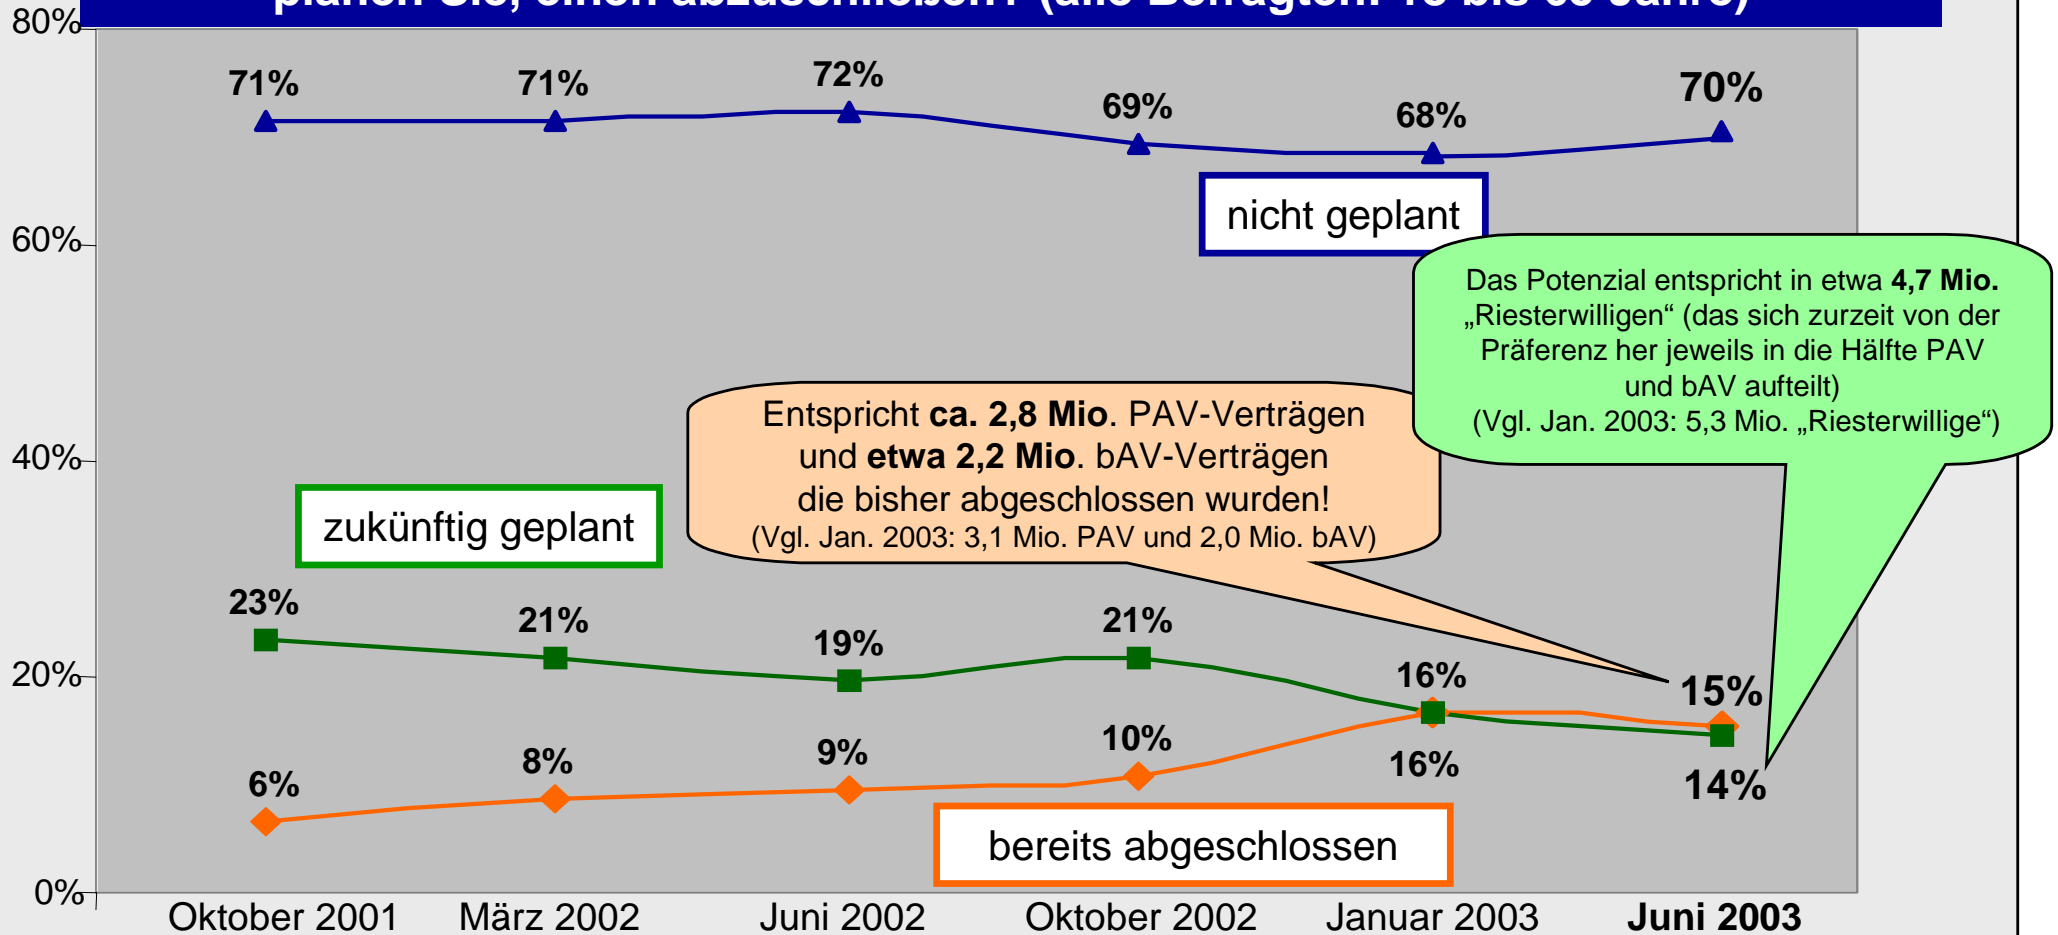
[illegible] Sie, einen abzuschließen? (alle Befragten: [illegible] bis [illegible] Jahre)

80%
60%
40%
20%
0%

71%
71%
72%
69%
68%
70%

nicht geplant

Das Potenzial entspricht in etwa **4,7 Mio.** „Riesterwilligen“ (das sich zurzeit von der Präferenz her jeweils in die Hälfte PAV und bAV aufteilt) (Vgl. Jan. 2003: 5,3 Mio. „Riesterwillige“)

Entspricht **ca. 2,8 Mio**. PAV-Verträgen und **etwa 2,2 Mio**. bAV-Verträgen die bisher abgeschlossen wurden! (Vgl. Jan. 2003: 3,1 Mio. PAV und 2,0 Mio. bAV)

zukünftig geplant

23%
21%
19%
21%
16%
15%

6%
8%
9%
10%
16%
14%

bereits abgeschlossen

Oktober 2001
März 2002
Juni 2002
Oktober 2002
Januar 2003
**Juni 2003**